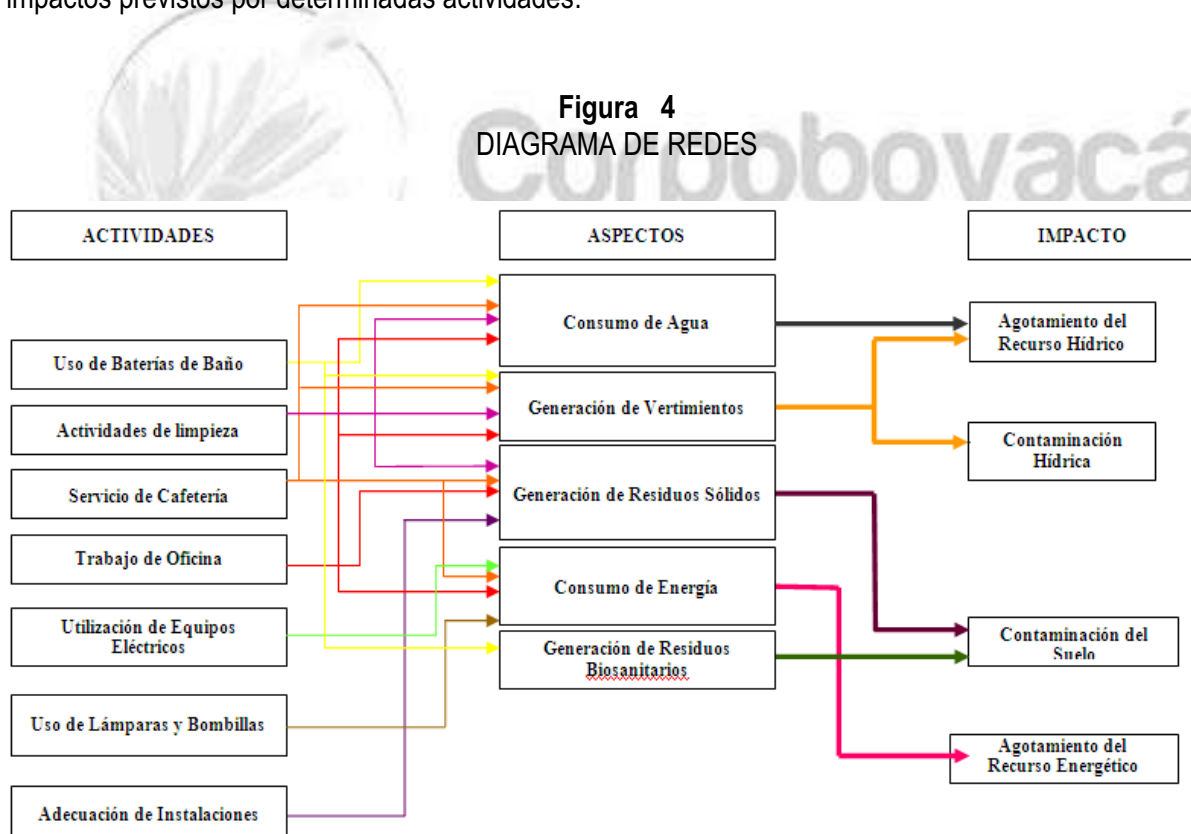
impactos previstos por determinadas actividades.

**Figura 4**
DIAGRAMA DE REDES

Corpoboyacá

ACTIVIDADES

ASPECTOS

IMPACTO

Uso de Baterías de Baño

Actividades de limpieza

Servicio de Cafetería

Trabajo de Oficina

Utilización de Equipos Eléctricos

Uso de Lámparas y Bombillas

Adecuación de Instalaciones

Consumo de Agua

Generación de Vertimientos

Generación de Residuos Sólidos

Consumo de Energía

Generación de Residuos Biosanitarios

Agotamiento del Recurso Hídrico

Contaminación Hídrica

Contaminación del Suelo

Agotamiento del Recurso Energético